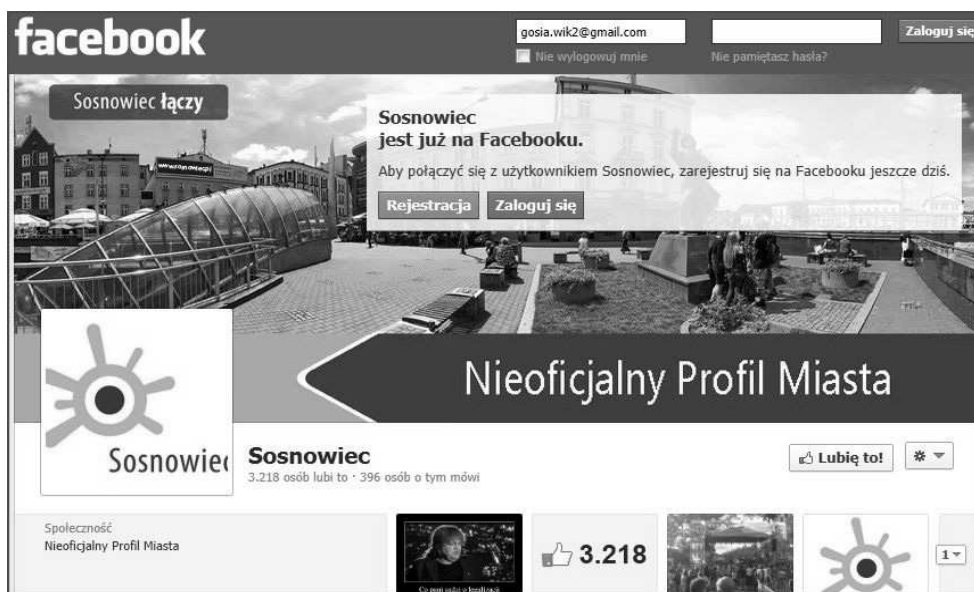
facebook

gosia.wik2@gmail.com

Zaloguj się

Nie wylogowuj mnie

Nie pamiętasz hasła?

Sosnowiec łączy

Sosnowiec jest już na Facebooku.

Aby połączyć się z użytkownikiem Sosnowiec, zarejestruj się na Facebooku jeszcze dziś.

Rejestracja

Zaloguj się

Nieoficjalny Profil Miasta

Sosnowiec

Sosnowiec

3.218 osób lubi to · 396 osób o tym mówi

Lubię to!

Społeczność

Nieoficjalny Profil Miasta

3.218

1